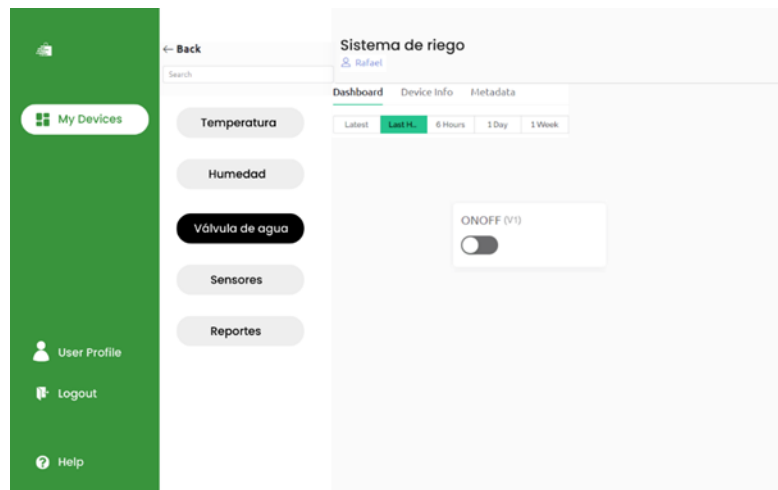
My Devices

User Profile

Logout

Help

← Back

Search

Temperatura

Humedad

Válvula de agua

Sensores

Reportes

Sistema de riego

Rafael

Dashboard Device Info Metadata

Latest Last H.. 6 Hours 1 Day 1 Week

ONOFF (V1)